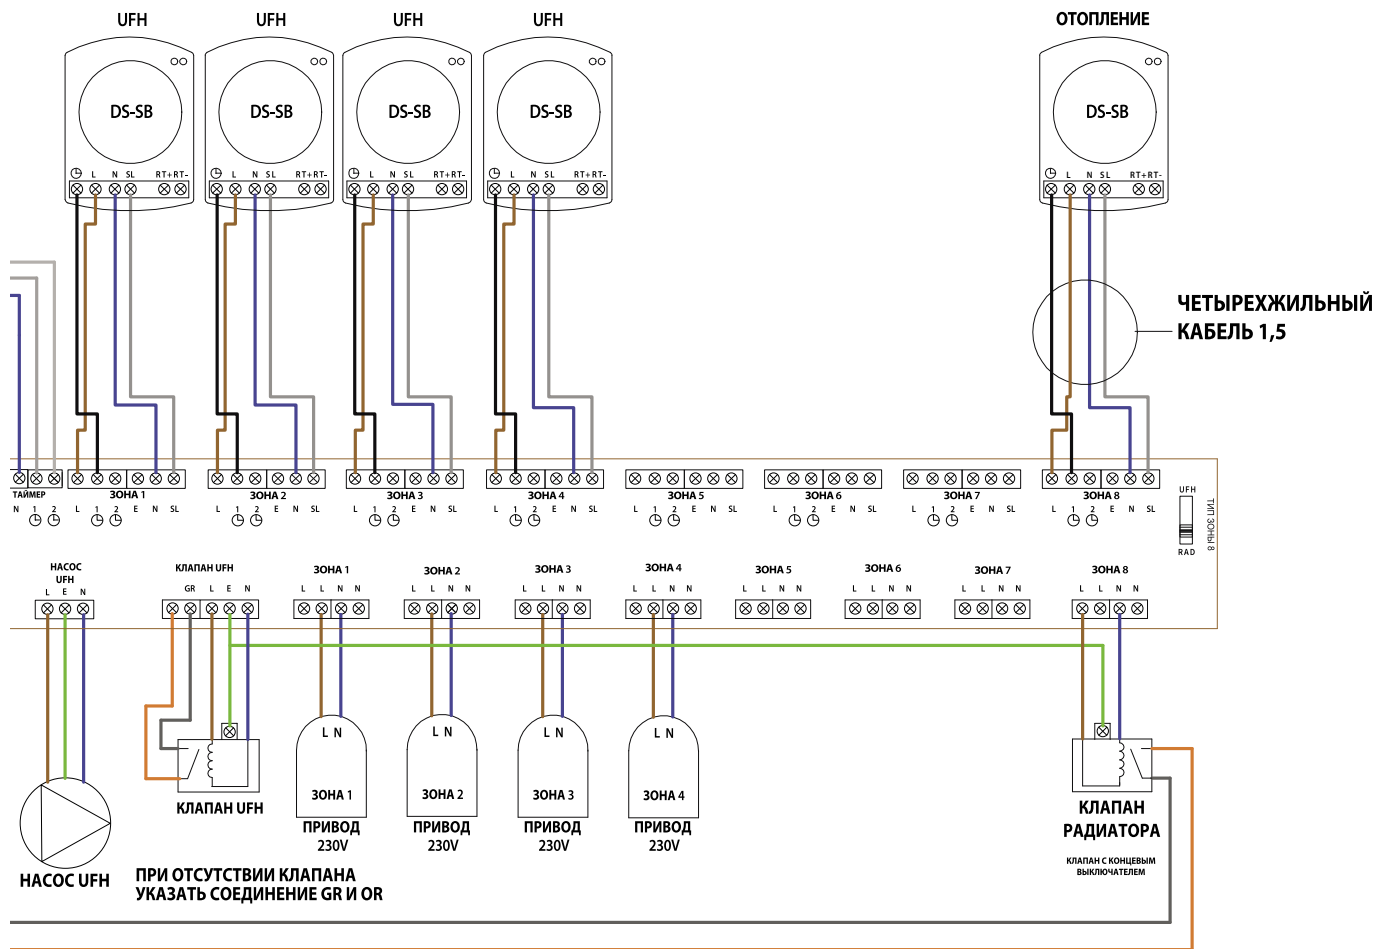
UFH UFH UFH UFH ОТОПЛЕНИЕ

DS-SB DS-SB DS-SB DS-SB DS-SB

L N SL RT+ RT-

ЧЕТЫРЕХЖИЛЬНЫЙ КАБЕЛЬ 1,5

ТАЙМЕР
N 1 2

ЗОНА 1 ЗОНА 2 ЗОНА 3 ЗОНА 4 ЗОНА 5 ЗОНА 6 ЗОНА 7 ЗОНА 8

L 1 2 E N SL

UFH
RAD
ТИП ЗОНЫ 8

НАСОС UFH
L E N

КЛАПАН UFH
GR L E N

ЗОНА 1 ЗОНА 2 ЗОНА 3 ЗОНА 4 ЗОНА 5 ЗОНА 6 ЗОНА 7 ЗОНА 8
L L N N

L N
ЗОНА 1
ПРИВОД 230V

L N
ЗОНА 2
ПРИВОД 230V

L N
ЗОНА 3
ПРИВОД 230V

L N
ЗОНА 4
ПРИВОД 230V

КЛАПАН UFH

НАСОС UFH

ПРИ ОТСУТСТВИИ КЛАПАНА УКАЗАТЬ СОЕДИНЕНИЕ GR И OR

КЛАПАН РАДИАТОРА

КЛАПАН С КОНЦЕВЫМ ВЫКЛЮЧАТЕЛЕМ